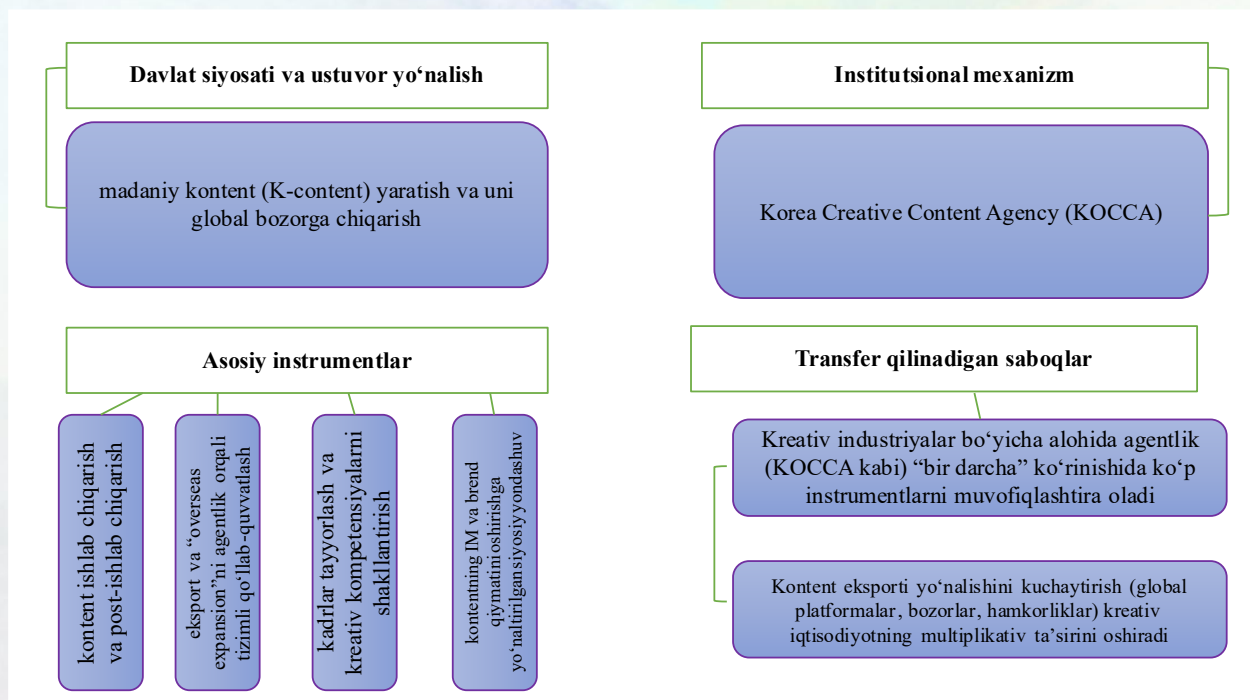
Davlat siyosati va ustuvor yo‘nalish

madaniy kontent (K-content) yaratish va uni global bozorga chiqarish

Institutsional mexanizm

Korea Creative Content Agency (KOCCA)

Asosiy instrumentlar

kontent ishlab chiqarish va post-ishlab chiqarish

eksport va “overseas expansion”ni agentlik orqali tizimli qo‘llab-quvvatlash

kadrlar tayyorlash va kreativ kompetensiyalarni shakllantirish

kontentning IM va brend qiymatinioshirishga yo‘naltirilgansiyosiyyondashuv

Transfer qilinadigan saboqlar

Kreativ industriyalar bo‘yicha alohida agentlik (KOCCA kabi) “bir darcha” ko‘rinishida ko‘p instrumentlarni muvofiqlashtira oladi

Kontent eksporti yo‘nalishini kuchaytirish (global platformalar, bozorlar, hamkorliklar) kreativ iqtisodiyotning multiplikativ ta’sirini oshiradi